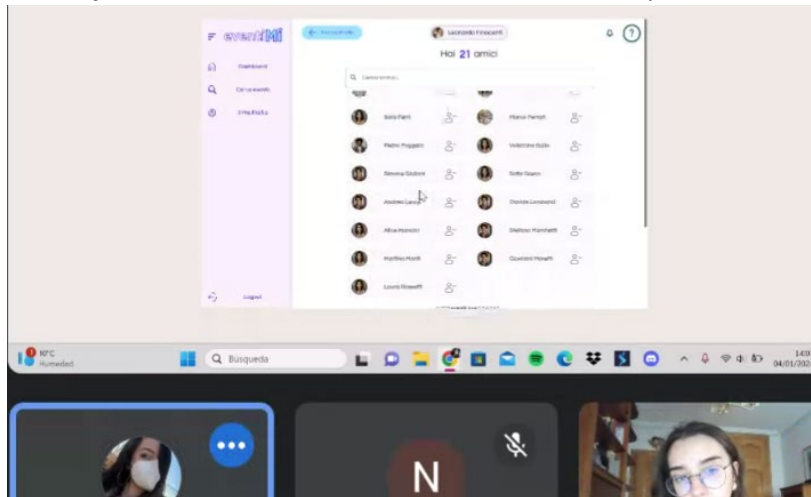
eventMi

Dashboard

Cerca eventi

I miei inviti

Logout

Leonardo Finocchi

Hai 21 amici

Cerca amico...

Sara Ferri

Marco Ferrari

Pietro Poggiani

Valentina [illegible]

Simona Giuliani

Sofia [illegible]

Andrea Lanza

Davide Locatelli

Alice Mancini

Stefano Marchetti

Martina Monti

Giacomo Moretti

Laura Rossetti

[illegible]°C
Humedad

Búsqueda

14:0
04/01/202

N